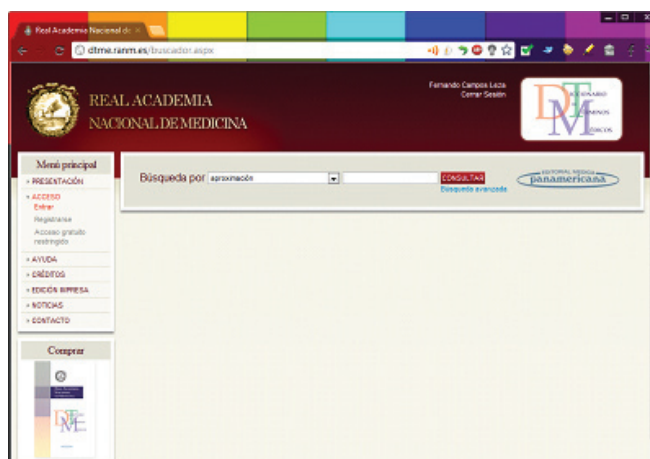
Real Academia Nacional de ×

dtme.ranm.es/buscador.aspx

REAL ACADEMIA
NACIONAL DE MEDICINA

Fernando Campos Leza
Cerrar Sesión

DICCIONARIO
TÉRMINOS
MÉDICOS

Menú principal
» PRESENTACIÓN
» ACCESO
Entrar
Registrarse
Acceso gratuito restringido
» AYUDA
» CRÉDITOS
» EDICIÓN IMPRESA
» NOTICIAS
» CONTACTO

Comprar

Búsqueda por aproximación
CONSULTAR
Búsqueda avanzada

EDITORIAL MÉDICA
panamericana